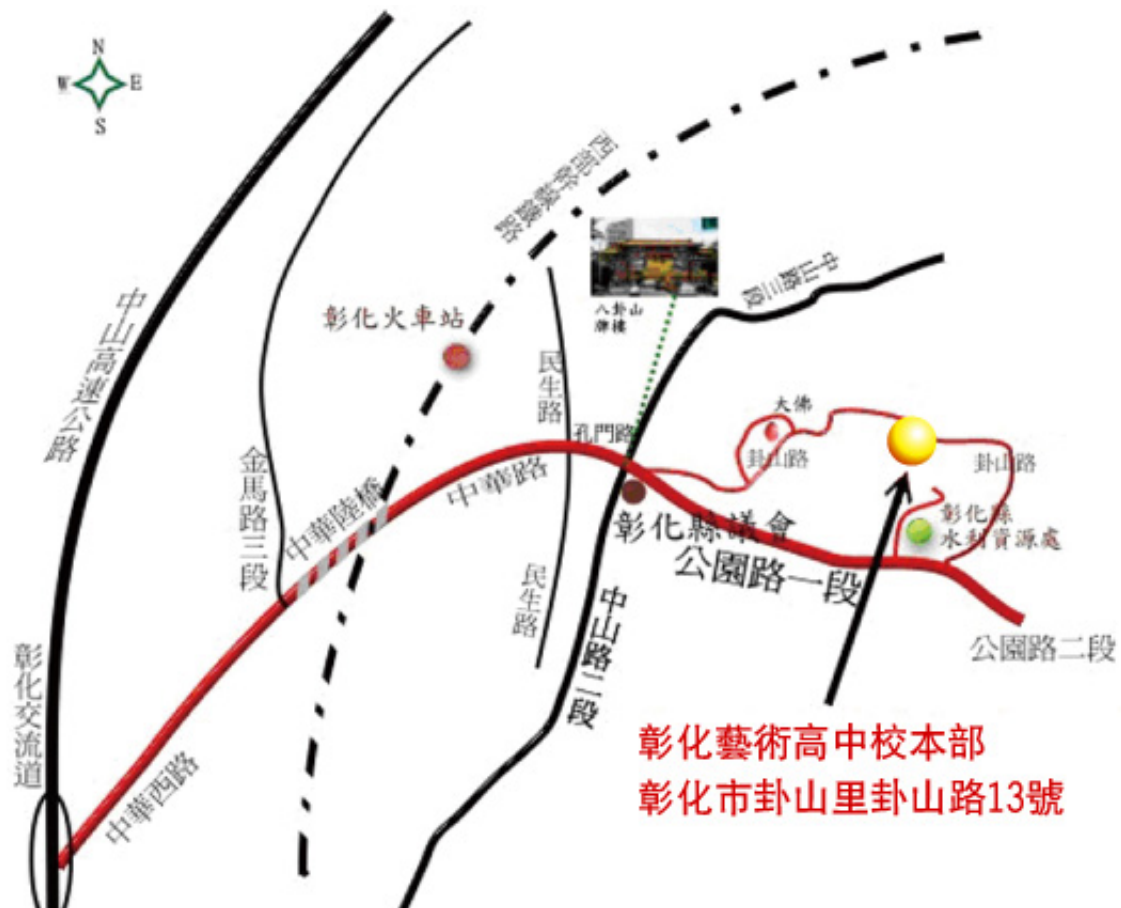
N
W E
S

西部幹線鐵路

中山高速公路

彰化火車站

八卦山牌樓

中山路三段

民生路

孔門路

大佛

卦山路

卦山路

金馬路三段

中華陸橋

中華路

彰化縣議會

彰化縣水利資源處

公園路一段

公園路二段

民生路

中山路二段

彰化交流道

中華西路

彰化藝術高中校本部
彰化市卦山里卦山路13號